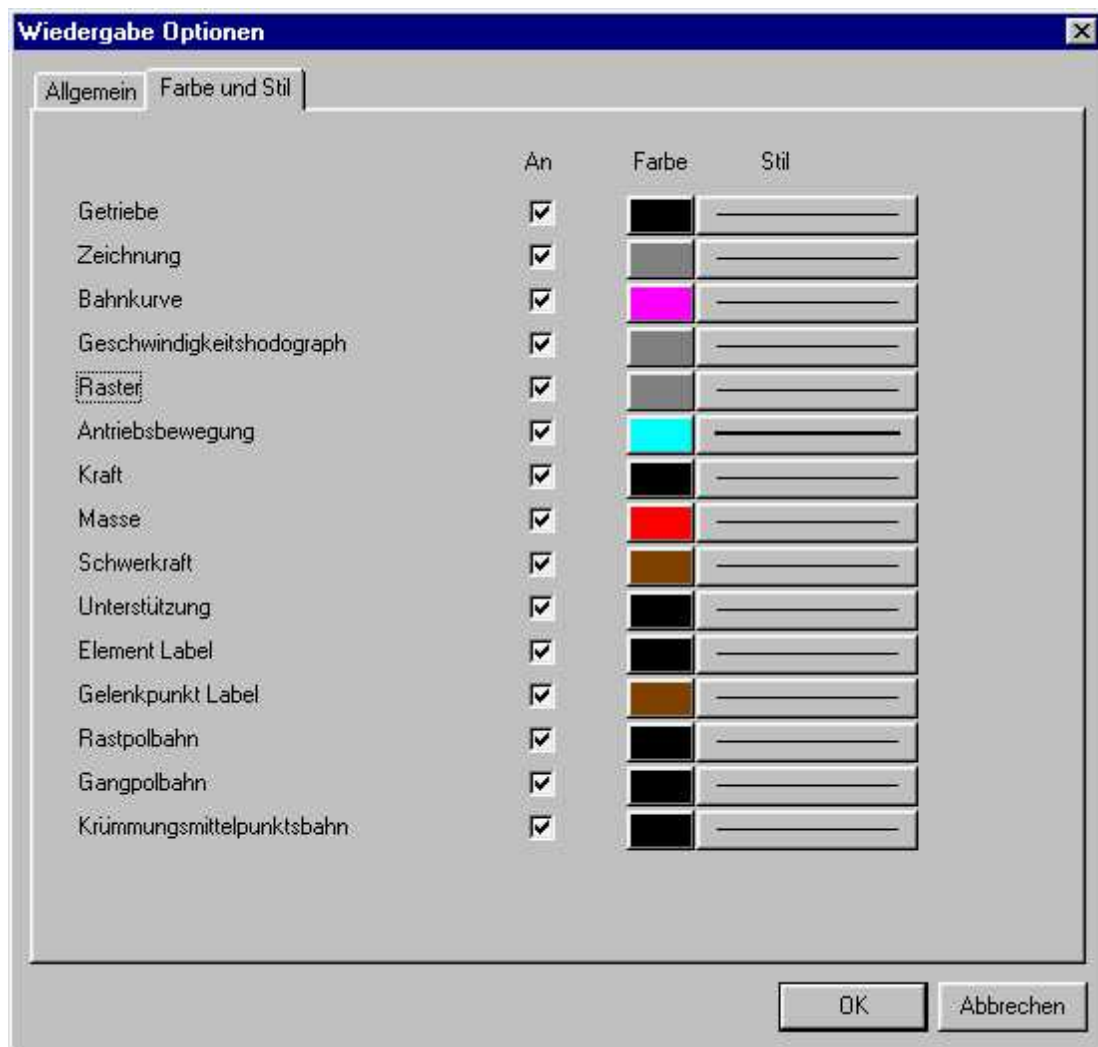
Wiedergabe Optionen

Allgemein | Farbe und Stil

| | An | Farbe | Stil |
|---|---|---|---|
| Getriebe | ☑ | | |
| Zeichnung | ☑ | | |
| Bahnkurve | ☑ | | |
| Geschwindigkeitshodograph | ☑ | | |
| Raster | ☑ | | |
| Antriebsbewegung | ☑ | | |
| Kraft | ☑ | | |
| Masse | ☑ | | |
| Schwerkraft | ☑ | | |
| Unterstützung | ☑ | | |
| Element Label | ☑ | | |
| Gelenkpunkt Label | ☑ | | |
| Rastpolbahn | ☑ | | |
| Gangpolbahn | ☑ | | |
| Krümmungsmittelpunktsbahn | ☑ | | |

OK | Abbrechen